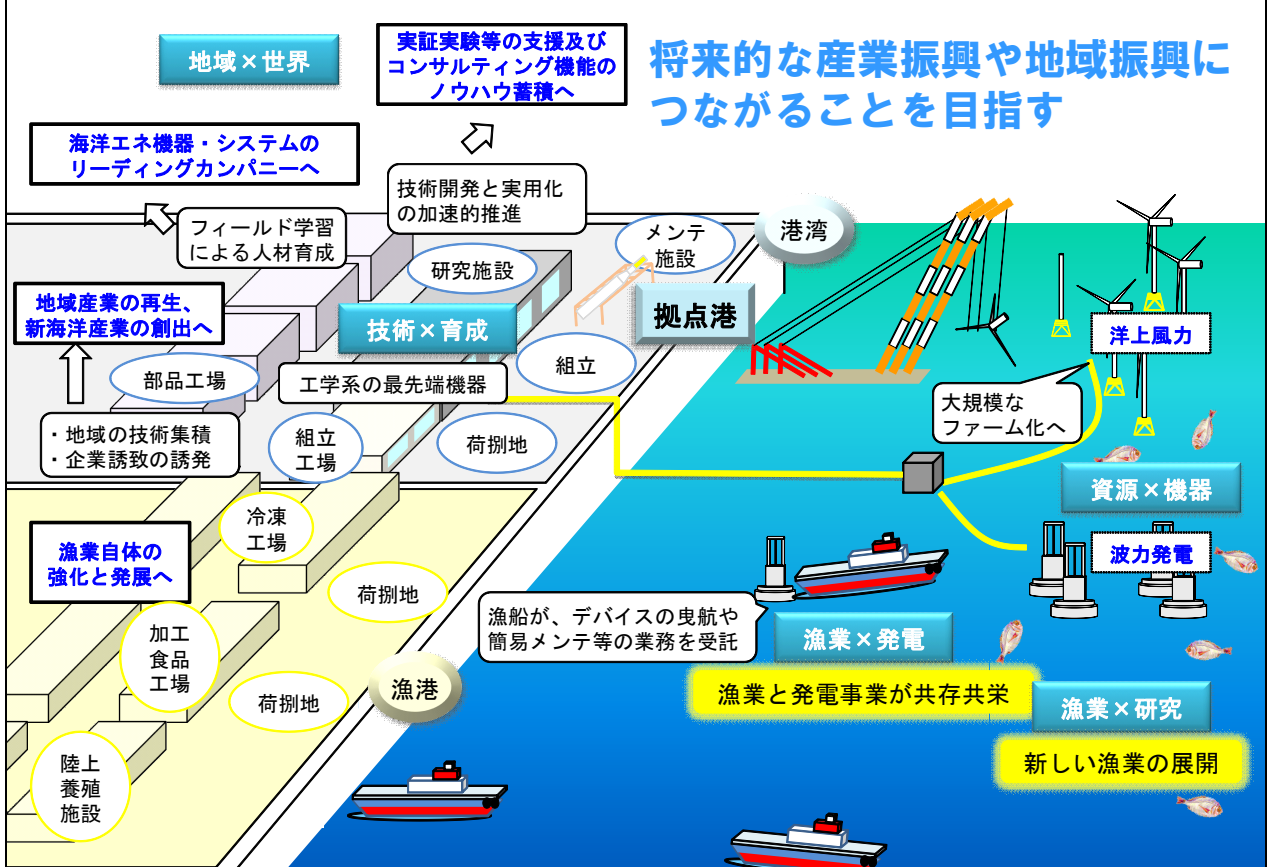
地域×世界

実証実験等の支援及びコンサルティング機能のノウハウ蓄積へ

将来的な産業振興や地域振興につながることを目指す

海洋エネ機器・システムのリーディングカンパニーへ

技術開発と実用化の加速的推進

フィールド学習による人材育成

メンテ施設

港湾

研究施設

拠点港

地域産業の再生、新海洋産業の創出へ

技術×育成

組立

洋上風力

部品工場

工学系の最先端機器

大規模なファーム化へ

・地域の技術集積
・企業誘致の誘発

組立工場

荷捌地

資源×機器

冷凍工場

漁業自体の強化と発展へ

波力発電

荷捌地

漁船が、デバイスの曳航や簡易メンテ等の業務を受託

漁業×発電

加工食品工場

漁港

漁業と発電事業が共存共栄

荷捌地

漁業×研究

陸上養殖施設

新しい漁業の展開